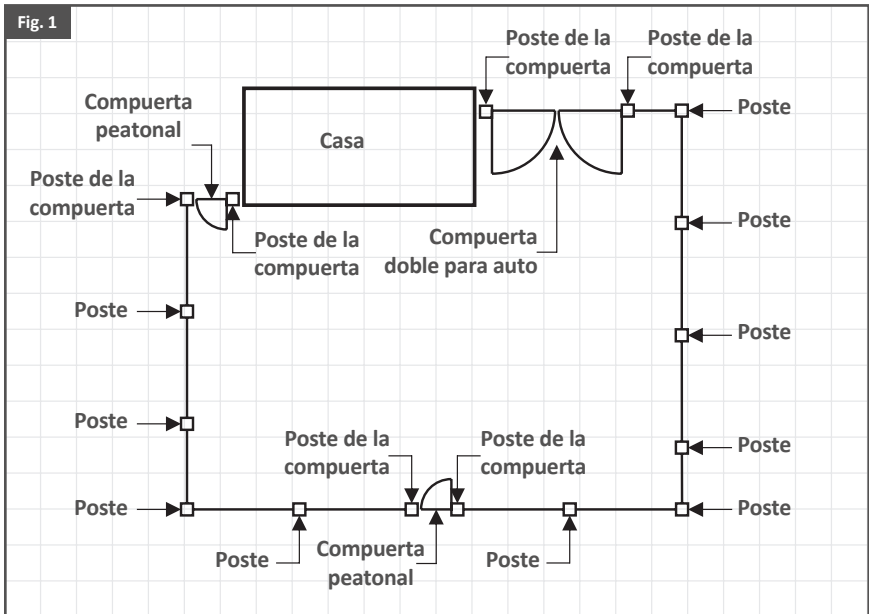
Fig. 1

Poste de la compuerta

Poste de la compuerta

Compuerta peatonal

Casa

Poste

Poste de la compuerta

Poste de la compuerta

Compuerta doble para auto

Poste

Poste

Poste

Poste

Poste

Poste de la compuerta

Poste de la compuerta

Poste

Poste

Poste

Poste

Compuerta peatonal

Poste